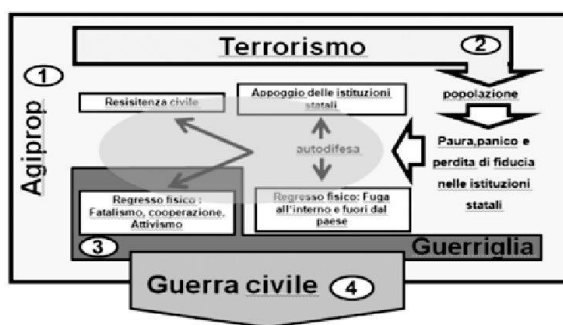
Terrorismo

2

1

Agiprop

popolazione

Resisitenza civile

Appoggio delle istituzioni statali

autodifesa

Paura,panico e perdita di fiducia nelle istituzioni statali

Regresso fisico : Fatalismo, cooperazione, Attivismo

Regresso fisico: Fuga all'interno e fuori dal paese

3

Guerriglia

Guerra civile

4